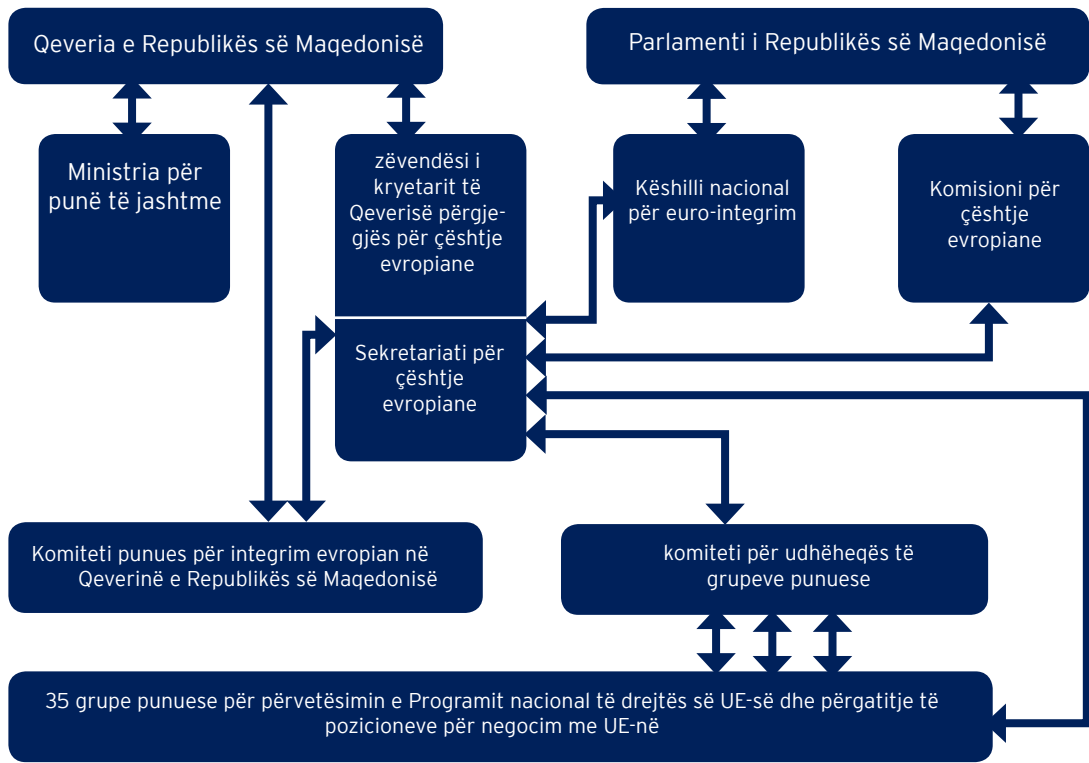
Qeveria e Republikës së Maqedonisë

Parlamenti i Republikës së Maqedonisë

Ministria për punë të jashtme

zëvendësi i kryetarit të Qeverisë përgjegjës për çështje evropiane

Këshilli nacional për euro-integrim

Komisioni për çështje evropiane

Sekretariati për çështje evropiane

Komiteti punues për integrim evropian në Qeverinë e Republikës së Maqedonisë

komiteti për udhëheqës të grupeve punuese

35 grupe punuese për përvetësimin e Programit nacional të drejtës së UE-së dhe përgatitje të pozicioneve për negocim me UE-në